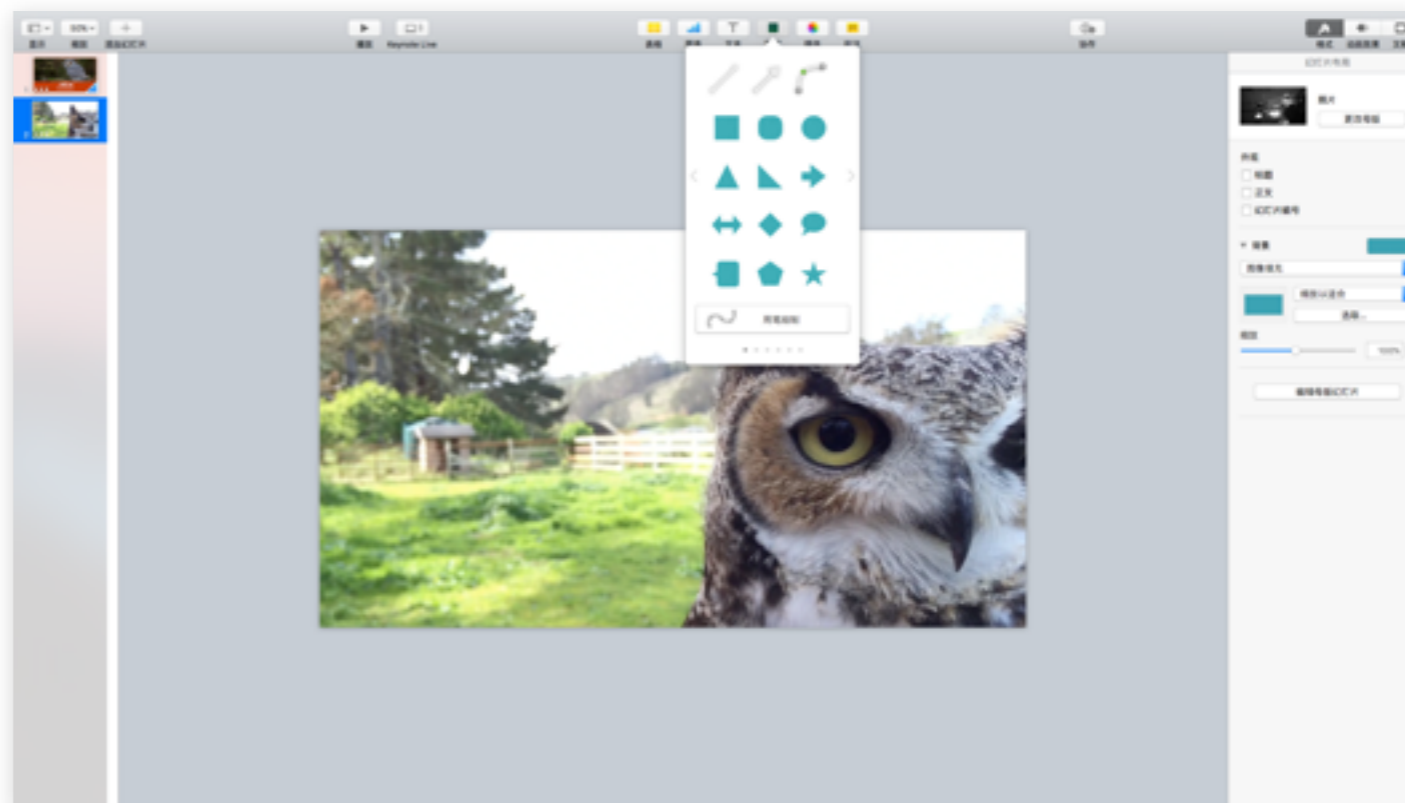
显示 缩放 添加幻灯片

播放 Keynote Live

表格 图表 文本 形状 媒体 批注

协作

格式 动画效果 文稿

钢笔绘制

幻灯片布局

图片

更改母版

外观

标题

正文

幻灯片编号

背景

图像填充

缩放以适合

选取...

不透明度

100%

编辑母版幻灯片